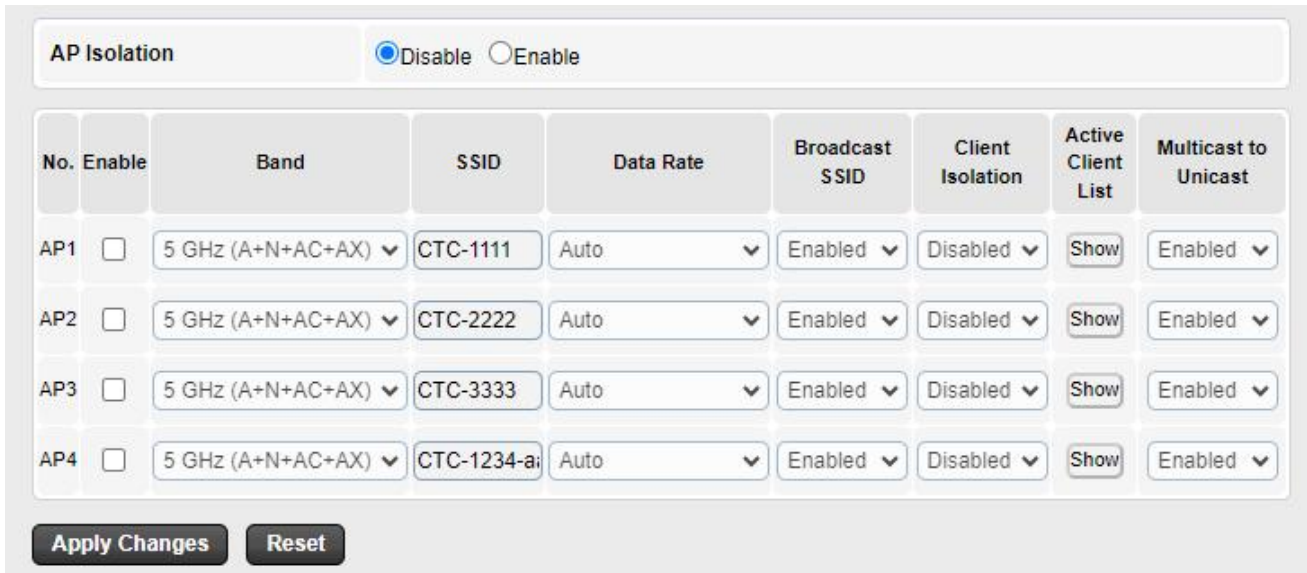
AP Isolation Disable Enable

| No. | Enable | Band | SSID | Data Rate | Broadcast SSID | Client Isolation | Active Client List | Multicast to Unicast |
|---|---|---|---|---|---|---|---|---|
| AP1 | | 5 GHz (A+N+AC+AX) | CTC-1111 | Auto | Enabled | Disabled | Show | Enabled |
| AP2 | | 5 GHz (A+N+AC+AX) | CTC-2222 | Auto | Enabled | Disabled | Show | Enabled |
| AP3 | | 5 GHz (A+N+AC+AX) | CTC-3333 | Auto | Enabled | Disabled | Show | Enabled |
| AP4 | | 5 GHz (A+N+AC+AX) | CTC-1234-a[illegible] | Auto | Enabled | Disabled | Show | Enabled |

Apply Changes Reset